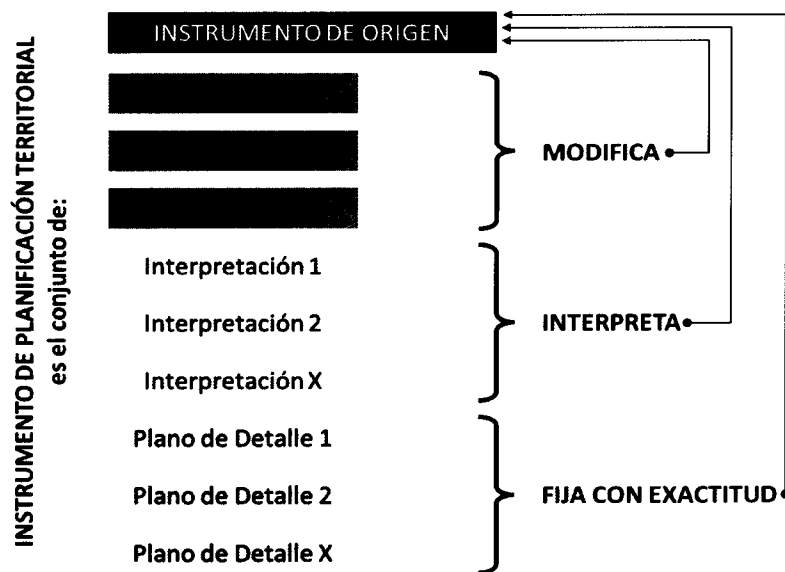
INSTRUMENTO DE PLANIFICACIÓN TERRITORIAL es el conjunto de:

INSTRUMENTO DE ORIGEN

MODIFICA

Interpretación 1

Interpretación 2

Interpretación X

INTERPRETA

Plano de Detalle 1

Plano de Detalle 2

Plano de Detalle X

FIJA CON EXACTITUD